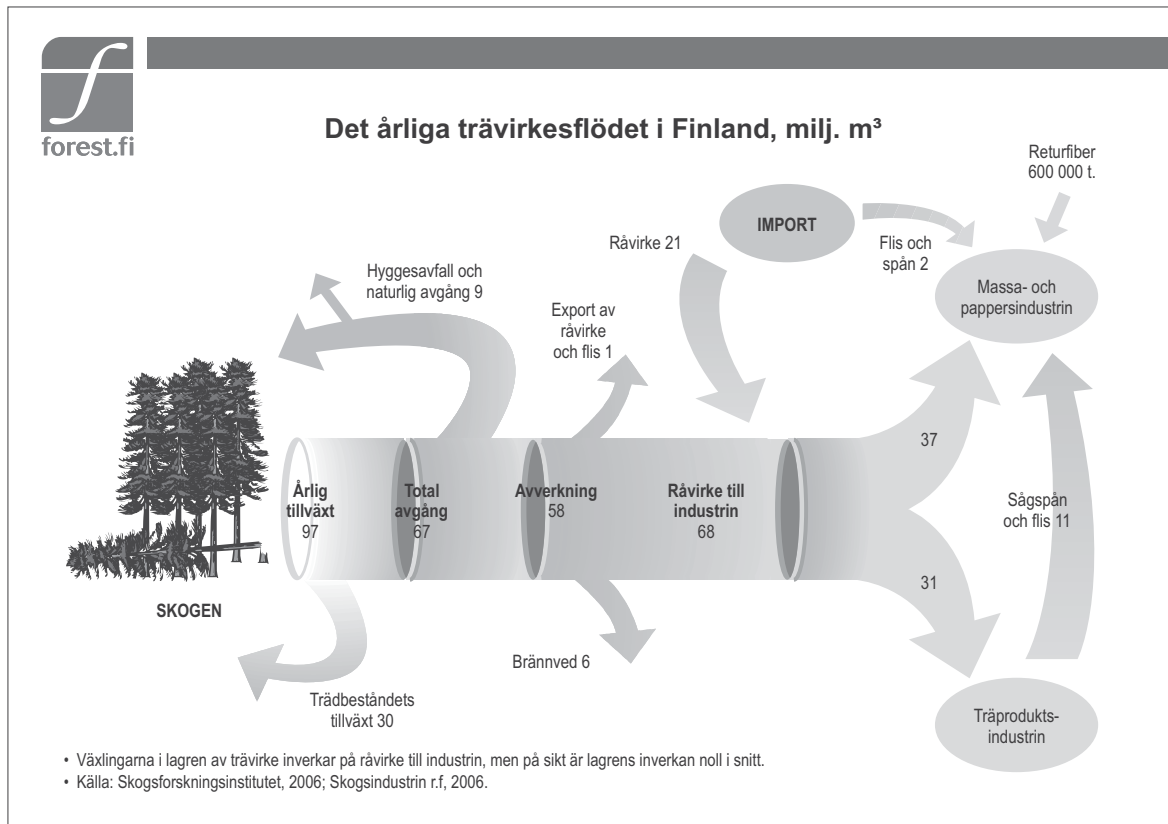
forest.fi

Det årliga trävirkesflödet i Finland, milj. m³

Returfiber 600 000 t.

IMPORT

Råvirke 21

Flis och spån 2

Massa- och pappersindustrin

Hyggesavfall och naturlig avgång 9

Export av råvirke och flis 1

Årlig tillväxt 97

Total avgång 67

Avverkning 58

Råvirke till industrin 68

37

Sågspån och flis 11

31

SKOGEN

Brännved 6

Trädbeståndets tillväxt 30

Träprodukts-industrin

• Växlingarna i lagren av trävirke inverkar på råvirke till industrin, men på sikt är lagrens inverkan noll i snitt.
• Källa: Skogsforskningsinstitutet, 2006; Skogsindustrin r.f, 2006.